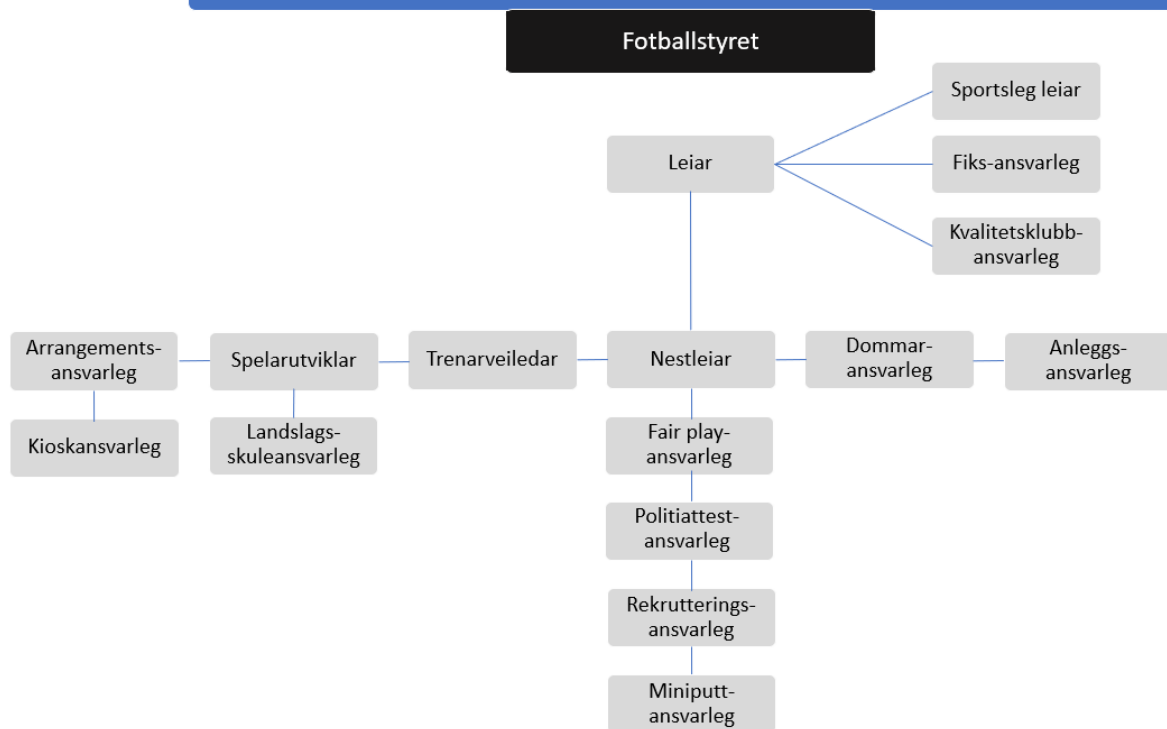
Fotballstyret

Leiar

Sportsleg leiar

Fiks-ansvarleg

Kvalitetsklubb-ansvarleg

Arrangements-ansvarleg

Spelarutviklar

Trenarveiledar

Nestleiar

Dommar-ansvarleg

Anleggs-ansvarleg

Kioskansvarleg

Landslags-skuleansvarleg

Fair play-ansvarleg

Politiattest-ansvarleg

Rekrutterings-ansvarleg

Miniputt-ansvarleg